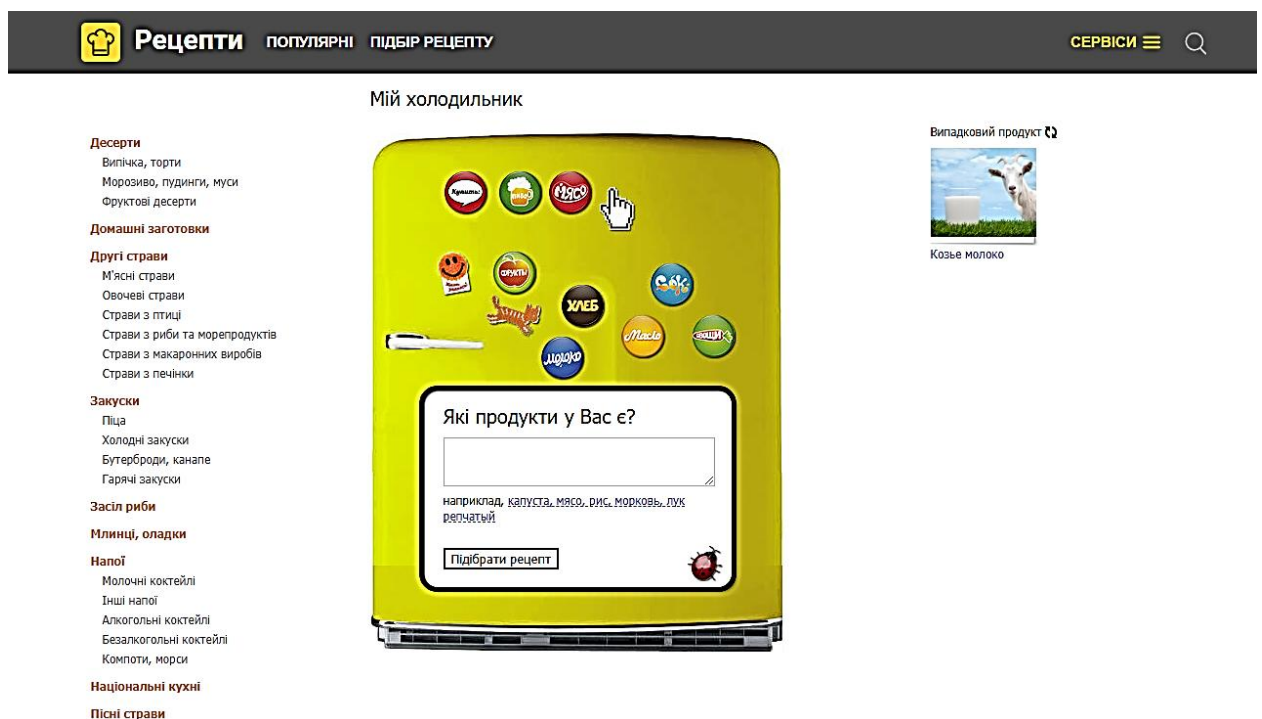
Рецепти ПОПУЛЯРНІ ПІДБІР РЕЦЕПТУ СЕРВІСИ

Мій холодильник

Десерти
Випічка, торти
Морозиво, пудинги, муси
Фруктові десерти
Домашні заготовки
Другі страви
М'ясні страви
Овочеві страви
Страви з птиці
Страви з риби та морепродуктів
Страви з макаронних виробів
Страви з печінки
Закуски
Піца
Холодні закуски
Бутерброди, канапе
Гарячі закуски
Засіл риби
Млинці, оладки
Напої
Молочні коктейлі
Інші напої
Алкогольні коктейлі
Безалкогольні коктейлі
Компоти, морси
Національні кухні
Пісні страви

Купить! Мясо Фрукты Хлеб Сыр Масло Овощи Молоко

Які продукти у Вас є?

наприклад, капуста, мясо, рис, морковь, лук репчатый

Підібрати рецепт

Випадковий продукт
Козье молоко